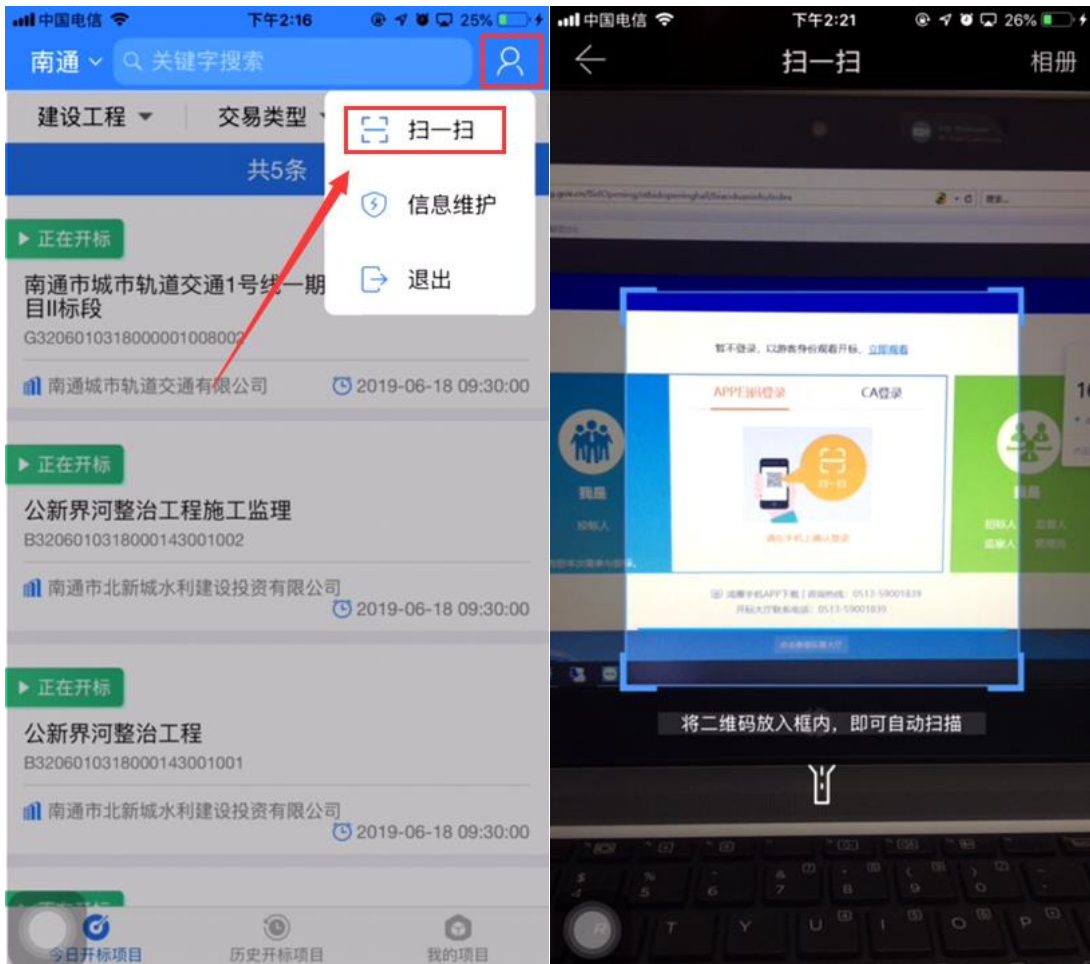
中国电信 下午2:16 25%

南通 关键字搜索

建设工程 交易类型

扫一扫

信息维护

退出

共5条

正在开标

南通市城市轨道交通1号线一期 目II标段

G320601031800000100800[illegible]

南通城市轨道交通有限公司 2019-06-18 09:30:00

正在开标

公新界河整治工程施工监理

B320601031800014300100２

南通市北新城水利建设投资有限公司 2019-06-18 09:30:00

正在开标

公新界河整治工程

B3206010318000143001001

南通市北新城水利建设投资有限公司 2019-06-18 09:30:00

今日开标项目 历史开标项目 我的项目

中国电信 下午2:21 26%

扫一扫 相册

暂不登录，以游客身份观看开标，立即观看

APP扫码登录 CA登录

扫一扫

请在手机上确认登录

将二维码放入框内，即可自动扫描